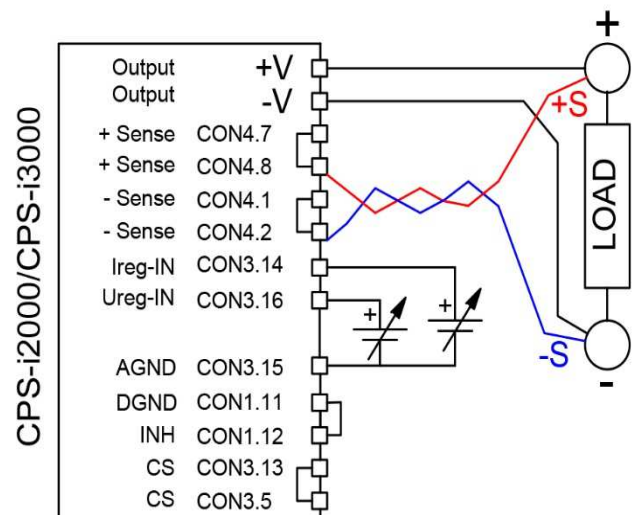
CPS-i2000/CPS-i3000

Output +V
Output -V
+ Sense CON4.7
+ Sense CON4.8
- Sense CON4.1
- Sense CON4.2
Ireg-IN CON3.14
Ureg-IN CON3.16
AGND CON3.15
DGND CON1.11
INH CON1.12
CS CON3.13
CS CON3.5

+
+S
LOAD
-S
-
+
+